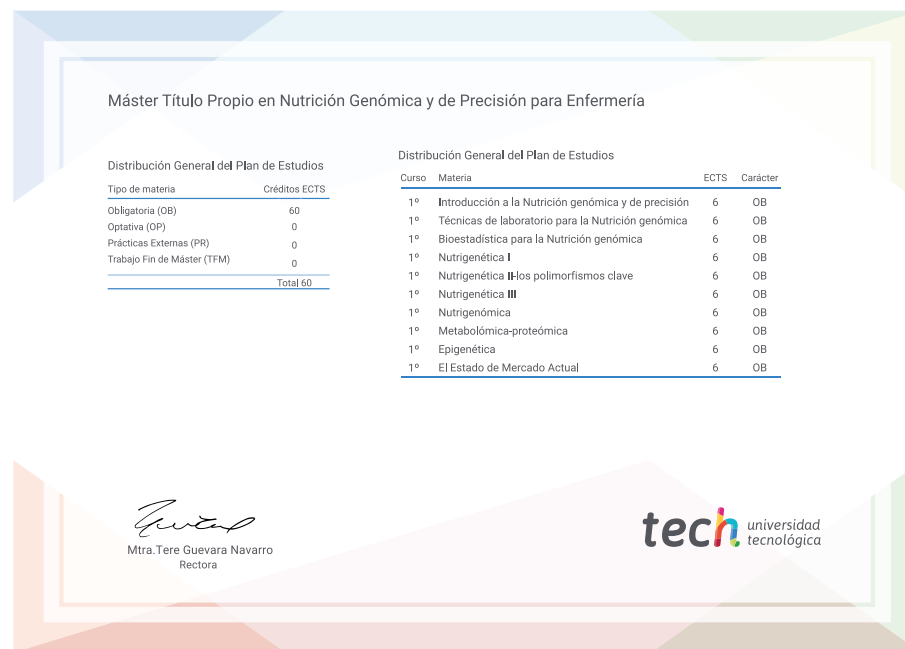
Máster Título Propio en Nutrición Genómica y de Precisión para Enfermería

Distribución General del Plan de Estudios

| Tipo de materia | Créditos ECTS |
|---|---|
| Obligatoria (OB) | 60 |
| Optativa (OP) | 0 |
| Prácticas Externas (PR) | 0 |
| Trabajo Fin de Máster (TFM) | 0 |
| | Total 60 |

Distribución General del Plan de Estudios

| Curso | Materia | ECTS | Carácter |
|---|---|---|---|
| 1º | Introducción a la Nutrición genómica y de precisión | 6 | OB |
| 1º | Técnicas de laboratorio para la Nutrición genómica | 6 | OB |
| 1º | Bioestadística para la Nutrición genómica | 6 | OB |
| 1º | Nutrigenética I | 6 | OB |
| 1º | Nutrigenética II-los polimorfismos clave | 6 | OB |
| 1º | Nutrigenética III | 6 | OB |
| 1º | Nutrigenómica | 6 | OB |
| 1º | Metabolómica-proteómica | 6 | OB |
| 1º | Epigenética | 6 | OB |
| 1º | El Estado de Mercado Actual | 6 | OB |

Mtra.Tere Guevara Navarro
Rectora

tech universidad tecnológica